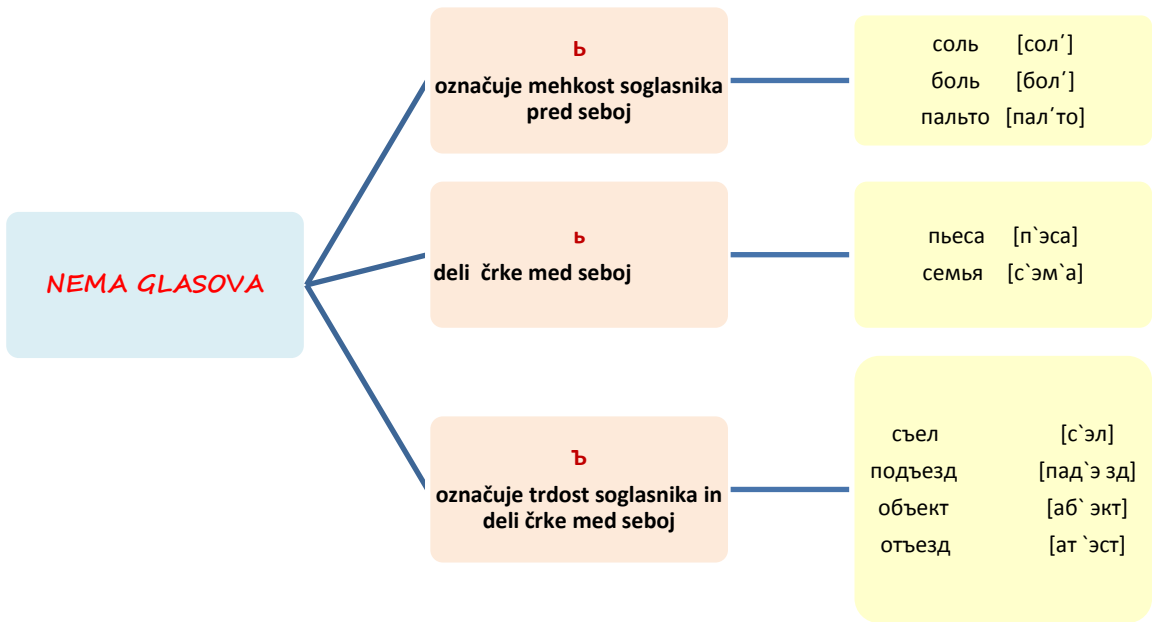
NEMA GLASOVA

ь
označuje mehkost soglasnika pred seboj

соль [солʹ]
боль [болʹ]
пальто [палʹто]

ь
deli črke med seboj

пьеса [п`эса]
семья [с`эм`а]

ъ
označuje trdost soglasnika in deli črke med seboj

съел [с`эл]
подъезд [пад`э зд]
объект [аб` экт]
отъезд [ат `эст]